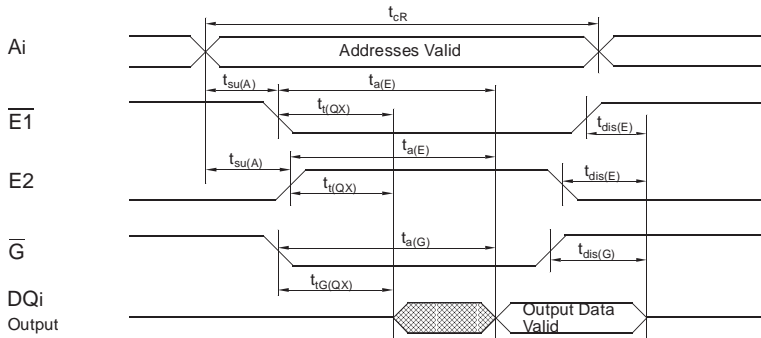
$t_{cR}$

Ai

Addresses Valid

$t_{su(A)}$

$t_{a(E)}$

$\overline{E1}$

$t_{t(QX)}$

$t_{dis(E)}$

$t_{su(A)}$

$t_{a(E)}$

E2

$t_{t(QX)}$

$t_{dis(E)}$

$\overline{G}$

$t_{a(G)}$

$t_{dis(G)}$

DQi

Output

$t_{tG(QX)}$

Output Data Valid